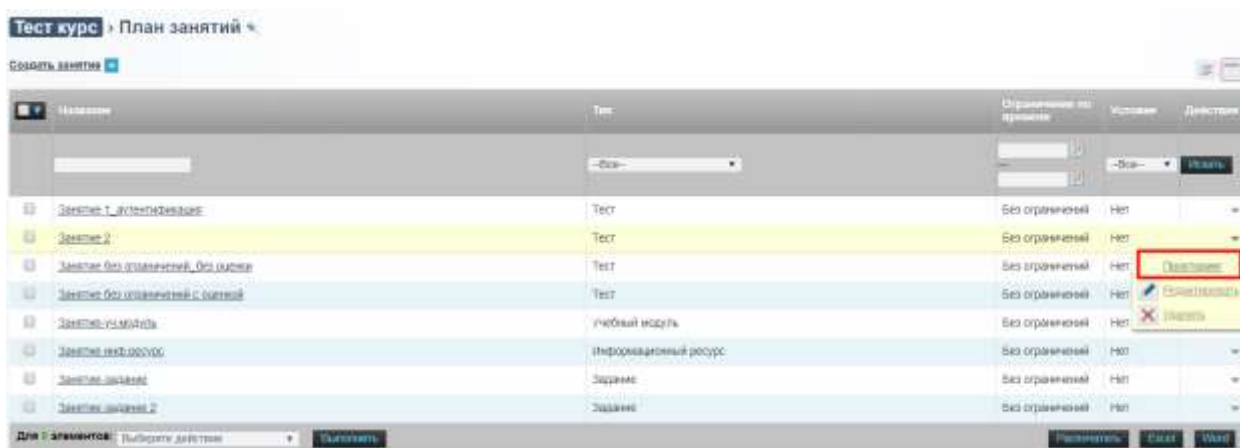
Тест курс › План занятий

Создать занятие

| | Название | Тип | Ограничение по времени | Условие | Действия |
|---|---|---|---|---|---|
| | | -Все- | | -Все- | Искать |
| | Занятие 1_аутентификация | Тест | Без ограничений | Нет | |
| | Занятие 2 | Тест | Без ограничений | Нет | |
| | Занятие без ограничений_без оценки | Тест | Без ограничений | Нет | Просмотр |
| | Занятие без ограничений с оценкой | Тест | Без ограничений | Нет | Редактировать |
| | Занятие-уч.модуль | Учебный модуль | Без ограничений | Нет | Удалить |
| | Занятие-веб-ресурс | Информационный ресурс | Без ограничений | Нет | |
| | Занятие-задание | Задание | Без ограничений | Нет | |
| | Занятие-задание 2 | Задание | Без ограничений | Нет | |

Для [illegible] элементов: Выберите действие Выполнить

Распечатать Excel Word